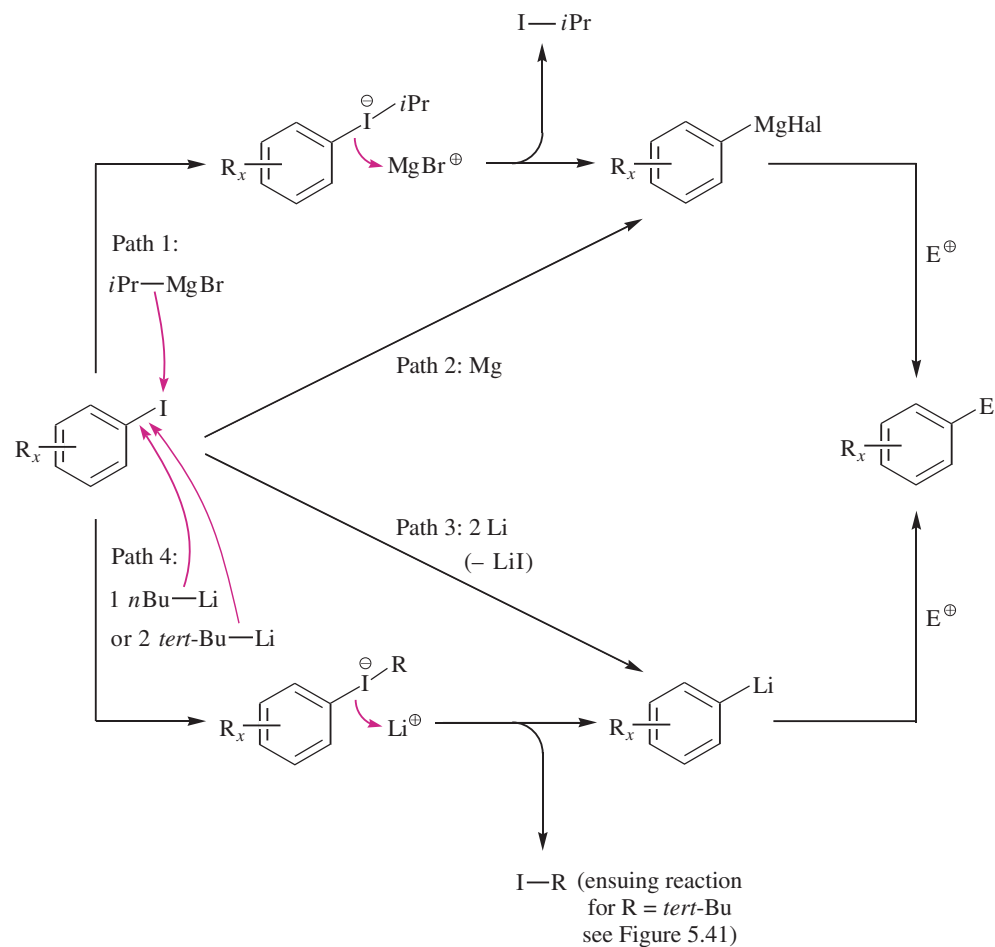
I — *i*Pr

$\ominus$
I — *i*Pr

$R_x$

MgBr $\oplus$

$R_x$

MgHal

Path 1:
*i*Pr — MgBr

$E^{\oplus}$

Path 2: Mg

$R_x$

I

E

$R_x$

Path 3: 2 Li
(– LiI)

Path 4:
1 *n*Bu — Li
or 2 *tert*-Bu — Li

$E^{\oplus}$

$\ominus$
I — R

$R_x$

Li$^{\oplus}$

$R_x$

Li

I — R (ensuing reaction for R = *tert*-Bu see Figure 5.41)